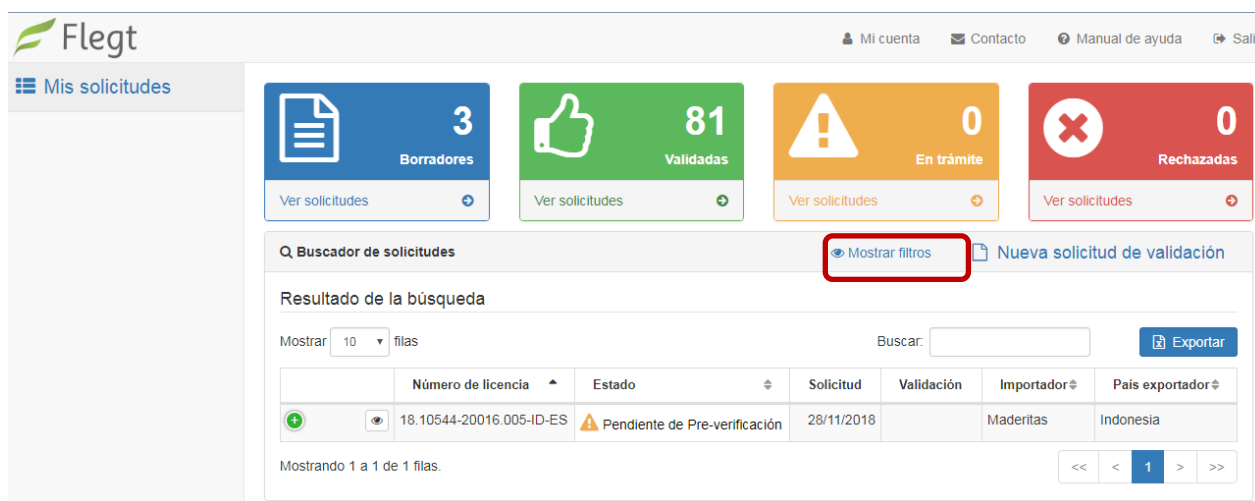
Flegt

Mi cuenta  Contacto  Manual de ayuda  Sali

Mis solicitudes

3
Borradores
Ver solicitudes

81
Validadas
Ver solicitudes

0
En trámite
Ver solicitudes

0
Rechazadas
Ver solicitudes

Buscador de solicitudes

Mostrar filtros

Nueva solicitud de validación

Resultado de la búsqueda

Mostrar 10 filas

Buscar:

Exportar

| | Número de licencia | Estado | Solicitud | Validación | Importador | País exportador |
|---|---|---|---|---|---|---|
| | 18.10544-20016.005-ID-ES | Pendiente de Pre-verificación | 28/11/2018 | | Maderitas | Indonesia |

Mostrando 1 a 1 de 1 filas.

<< < 1 > >>